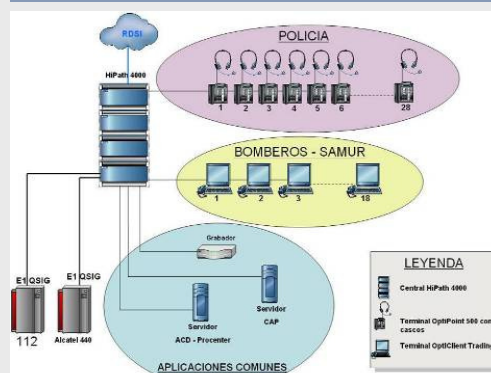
RDSI

HiPath 4000

POLICIA

1 2 3 4 5 6 28

BOMBEROS - SAMUR

1 2 3 18

Grabador

Servidor CAP

Servidor ACD - Procenter

APLICACIONES COMUNES

E1 QSIG

112

E1 QSIG

Alcatel 440

LEYENDA

Central HiPath 4000

Terminal OptiPoint 500 con cascos

Terminal OptiClient Trading